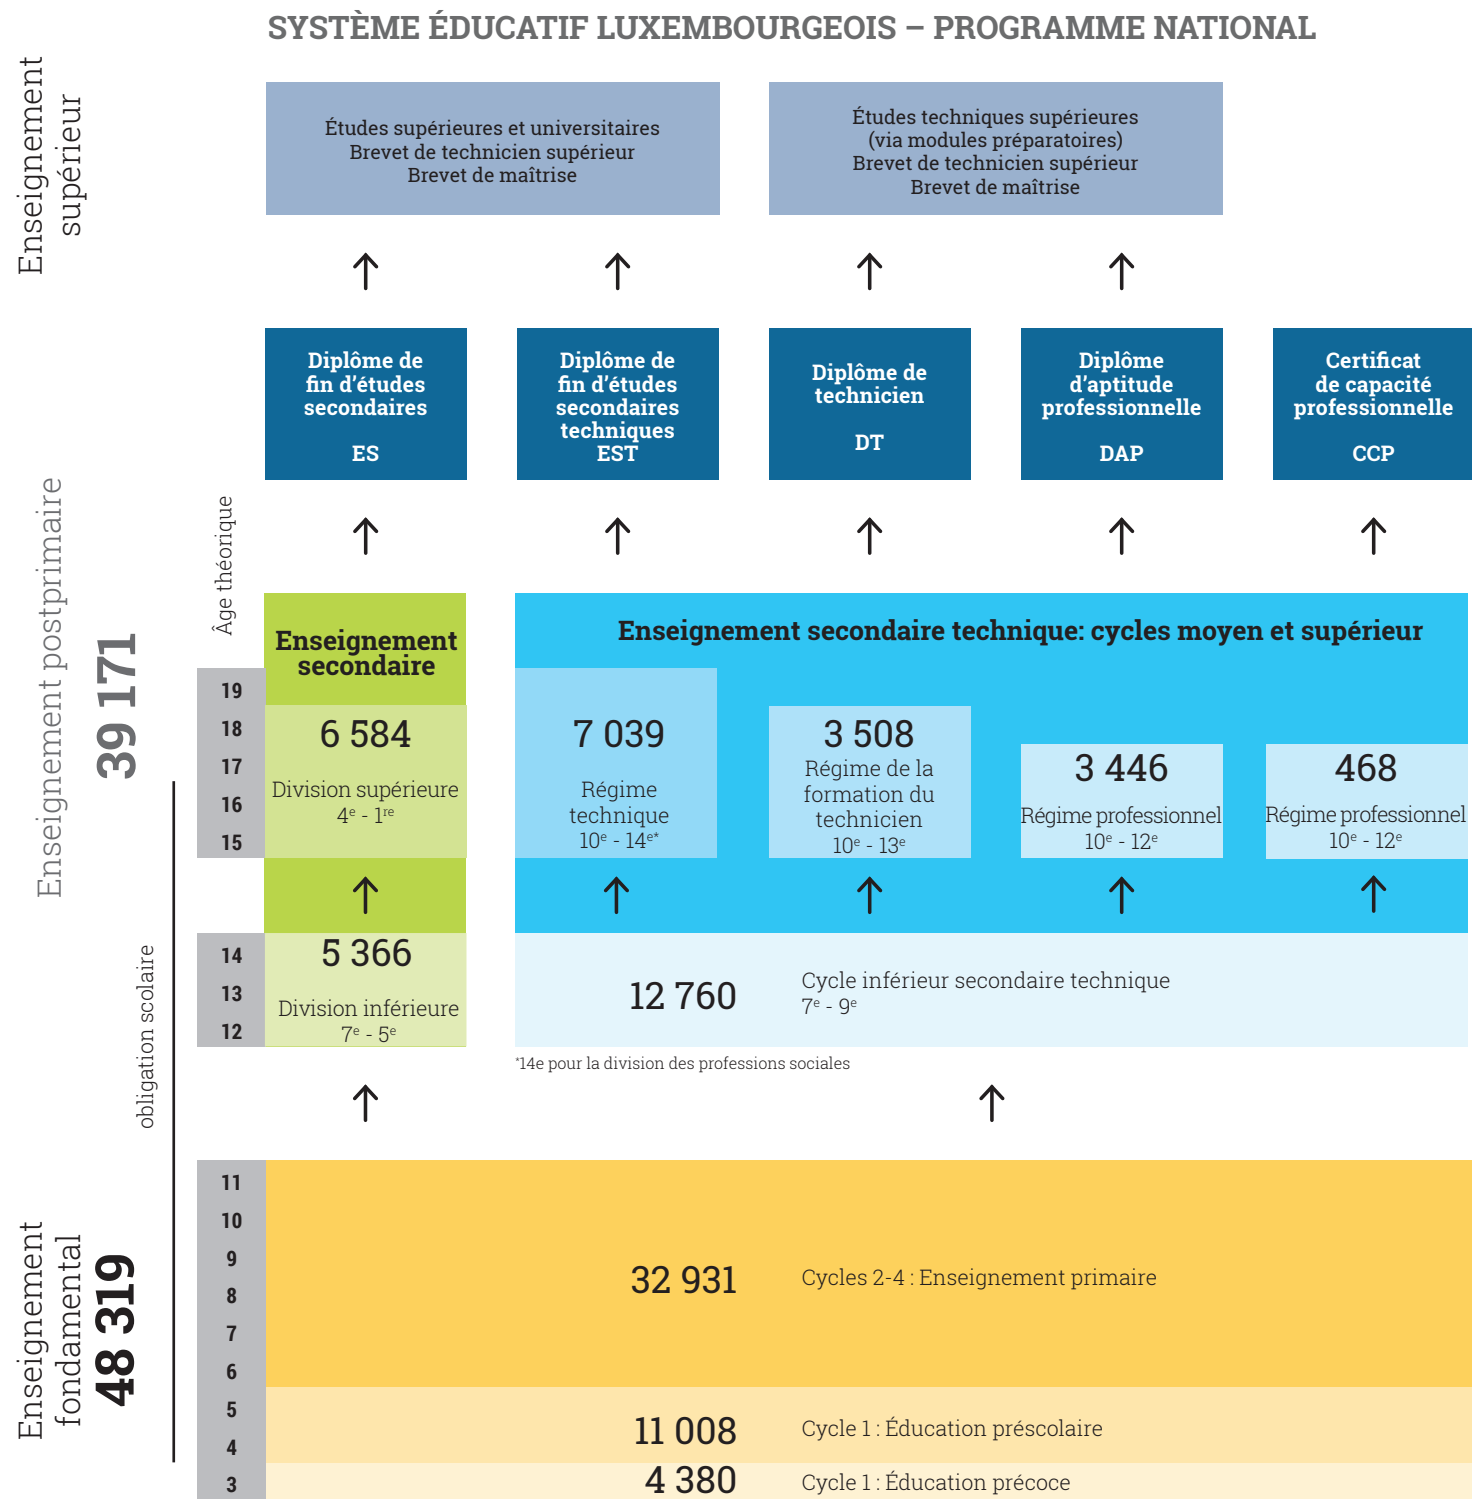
SYSTÈME ÉDUCATIF LUXEMBOURGEOIS – PROGRAMME NATIONAL

Enseignement supérieur

Études supérieures et universitaires
Brevet de technicien supérieur
Brevet de maîtrise

Études techniques supérieures
(via modules préparatoires)
Brevet de technicien supérieur
Brevet de maîtrise

Diplôme de fin d'études secondaires
ES

Diplôme de fin d'études secondaires techniques
EST

Diplôme de technicien
DT

Diplôme d'aptitude professionnelle
DAP

Certificat de capacité professionnelle
CCP

Enseignement postprimaire
39 171

Âge théorique

Enseignement secondaire

19
18
17
16
15

6 584
Division supérieure
$4^e$ - $1^{re}$

Enseignement secondaire technique: cycles moyen et supérieur

7 039
Régime technique
$10^e$ - $14^{e*}$

3 508
Régime de la formation du technicien
$10^e$ - $13^e$

3 446
Régime professionnel
$10^e$ - $12^e$

468
Régime professionnel
$10^e$ - $12^e$

obligation scolaire

14
13
12

5 366
Division inférieure
$7^e$ - $5^e$

12 760
Cycle inférieur secondaire technique
$7^e$ - $9^e$

*14e pour la division des professions sociales

Enseignement fondamental
48 319

11
10
9
8
7
6

32 931
Cycles 2-4 : Enseignement primaire

5
4

11 008
Cycle 1 : Éducation préscolaire

3

4 380
Cycle 1 : Éducation précoce